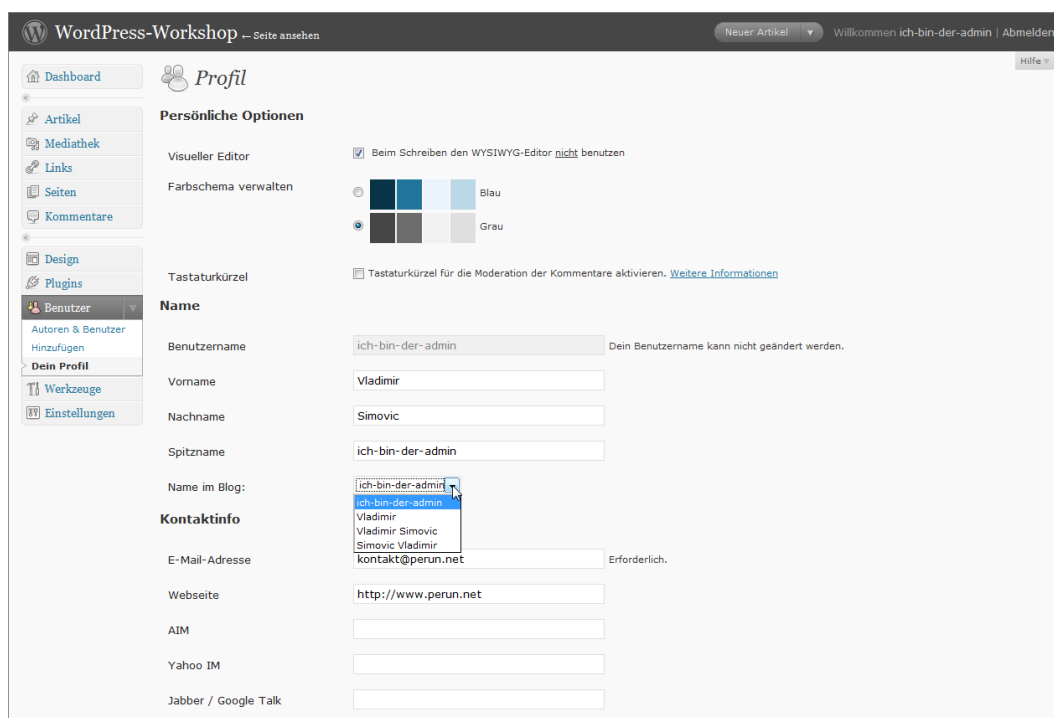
WordPress-Workshop ← Seite ansehen

Neuer Artikel ▾ Willkommen ich-bin-der-admin | Abmelden

Hilfe ▾

Dashboard

Artikel
Mediathek
Links
Seiten
Kommentare

Design
Plugins
Benutzer
Autoren & Benutzer
Hinzufügen
Dein Profil
Werkzeuge
Einstellungen

Profil

Persönliche Optionen

Visueller Editor
Beim Schreiben den WYSIWYG-Editor nicht benutzen

Farbschema verwalten
Blau
Grau

Tastaturkürzel
Tastaturkürzel für die Moderation der Kommentare aktivieren. Weitere Informationen

Name

Benutzername
ich-bin-der-admin
Dein Benutzername kann nicht geändert werden.

Vorname
Vladimir

Nachname
Simovic

Spitzname
ich-bin-der-admin

Name im Blog:
ich-bin-der-admin
ich-bin-der-admin
Vladimir
Vladimir Simovic
Simovic Vladimir

Kontaktinfo

E-Mail-Adresse
kontakt@perun.net
Erforderlich.

Webseite
http://www.perun.net

AIM

Yahoo IM

Jabber / Google Talk